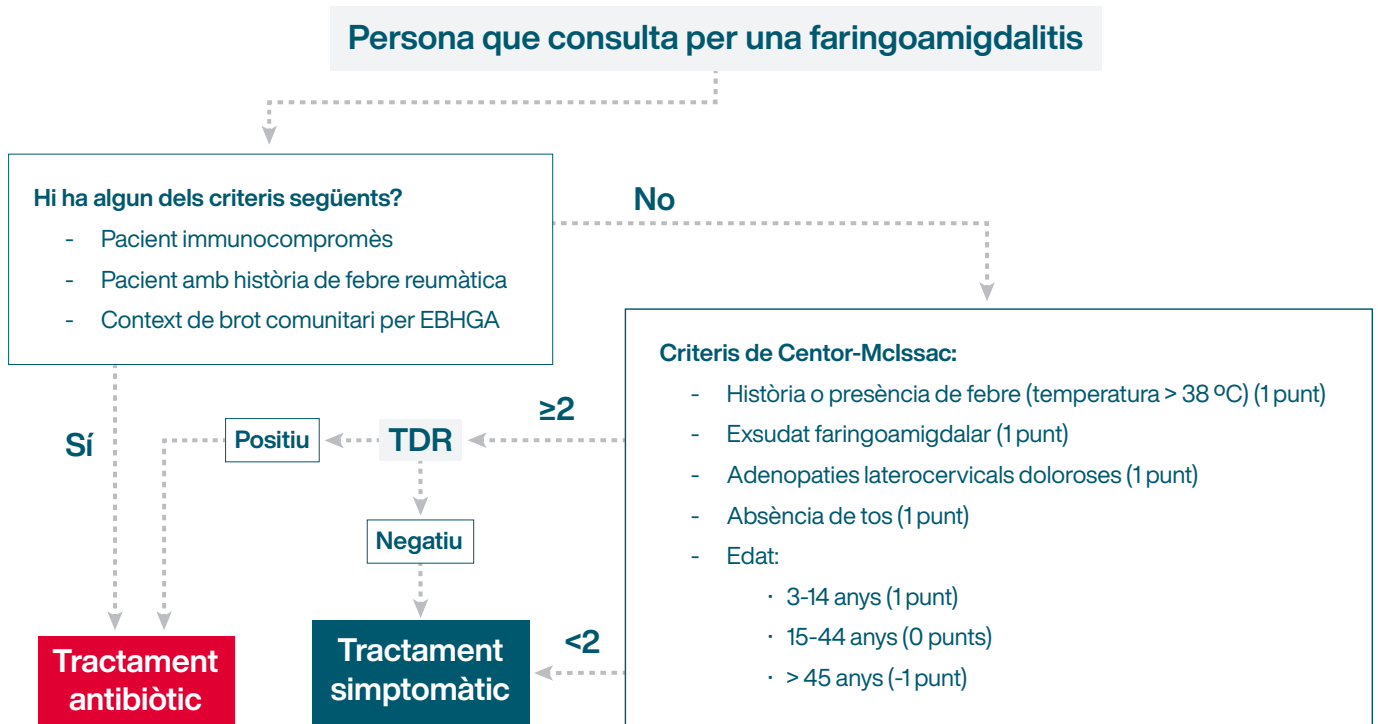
Persona que consulta per una faringoamigdalitis

Hi ha algun dels criteris següents?
- Pacient immunocompromès
- Pacient amb història de febre reumàtica
- Context de brot comunitari per EBHGA

No

Criteris de Centor-McIssac:
- Història o presència de febre (temperatura > 38 ºC) (1 punt)
- Exsudat faringoamigdalar (1 punt)
- Adenopaties laterocervicals doloroses (1 punt)
- Absència de tos (1 punt)
- Edat:
· 3-14 anys (1 punt)
· 15-44 anys (0 punts)
· > 45 anys (-1 punt)

Sí

$\geq 2$

Positiu

TDR

Negatiu

$<2$

Tractament antibiòtic

Tractament simptomàtic